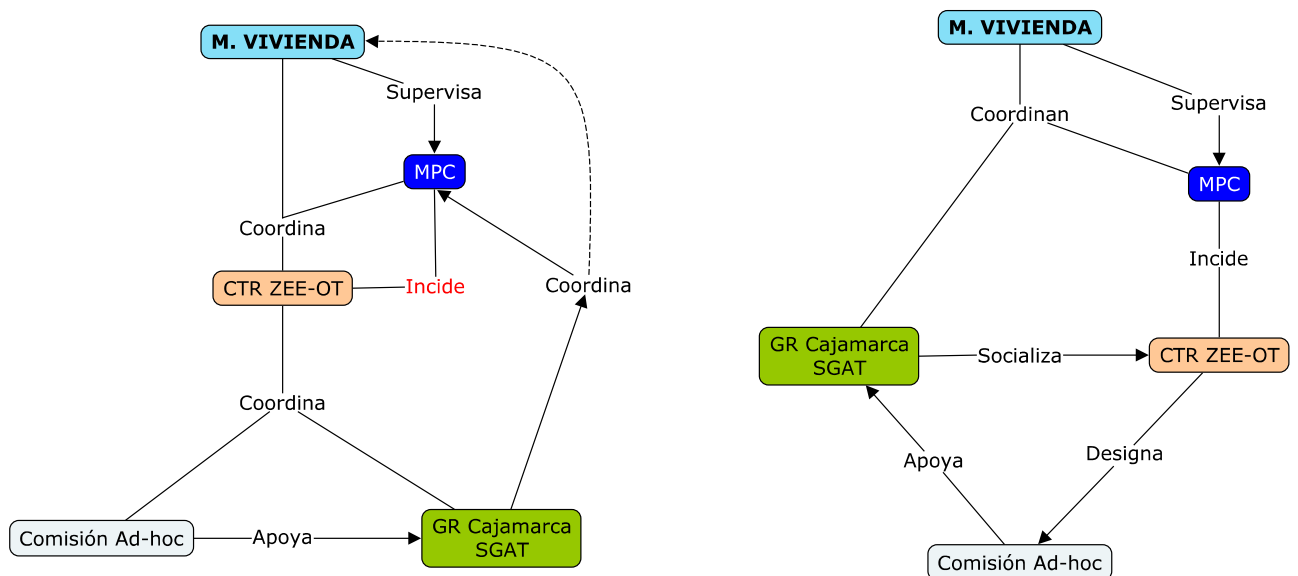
M. VIVIENDA

Supervisa

MPC

Coordina

CTR ZEE-OT

Incide

Coordina

Coordina

Comisión Ad-hoc

Apoya

GR Cajamarca SGAT

M. VIVIENDA

Coordinan

Supervisa

MPC

Incide

GR Cajamarca SGAT

Socializa

CTR ZEE-OT

Apoya

Designa

Comisión Ad-hoc